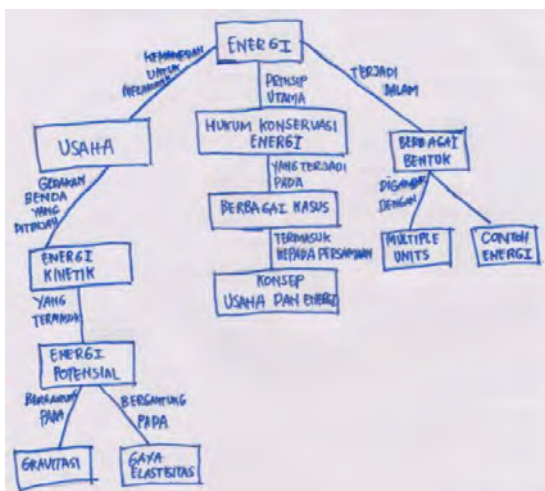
ENERGI

KEMAMPUAN UNTUK MELAKUKAN

USAHA

GERAKAN BENDA YANG DITEKAN

ENERGI KINETIK

YANG TERMASUK

ENERGI POTENSIAL

BERGANTUNG PADA

GRAVITASI

BERGANTUNG PADA

GAYA ELASTISITAS

PRINSIP UTAMA

HUKUM KONSERVASI ENERGI

YANG TERJADI PADA

BERBAGAI KASUS

TERMASUK KEPADA PERSAMAAN

KONSEP USAHA DAN ENERGI

TERJADI DALAM

BERBAGAI BENTUK

DIGAMBAR DENGAN

MULTIPLE UNITS

CONTOH ENERGI